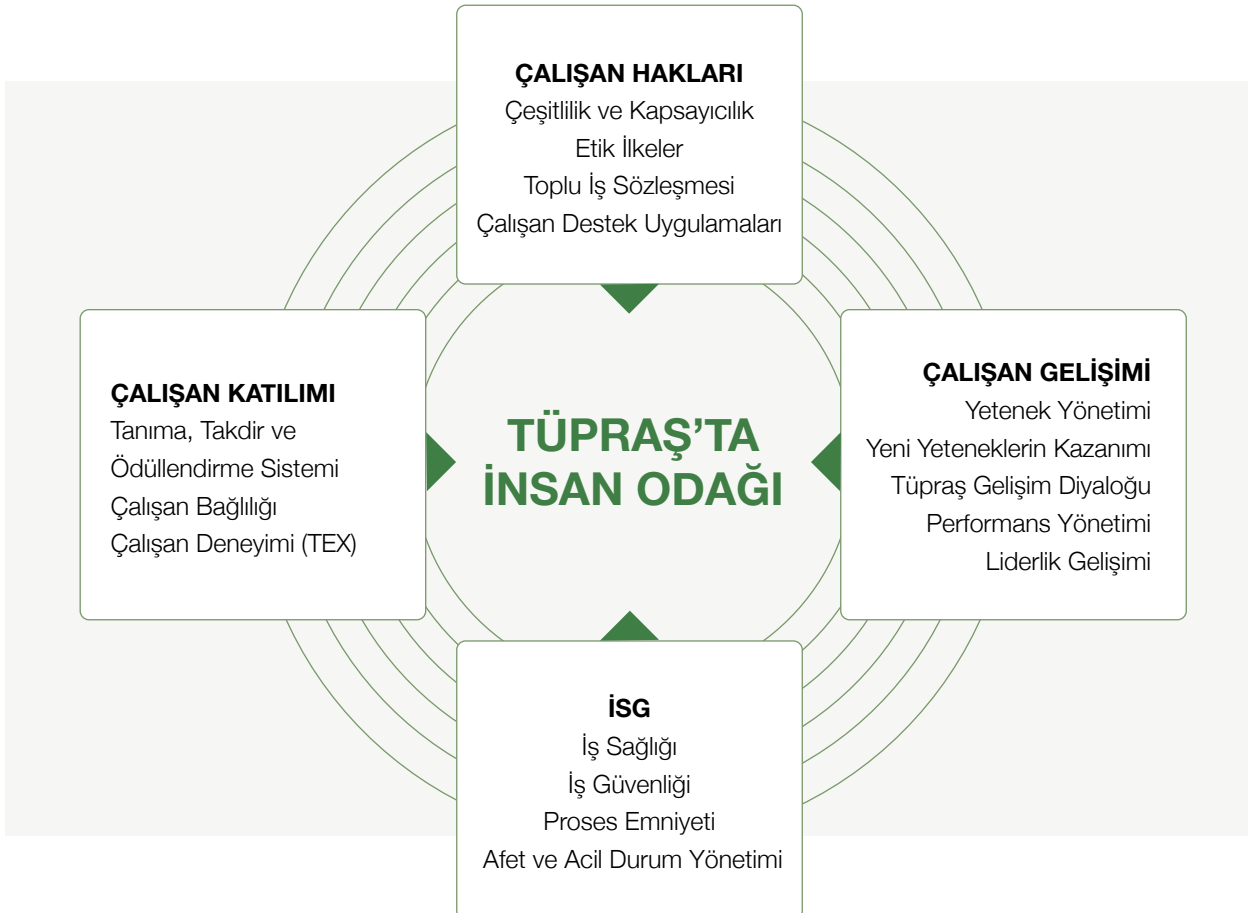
ÇALIŞAN HAKLARI
Çeşitlilik ve Kapsayıcılık
Etik İlkeler
Toplu İş Sözleşmesi
Çalışan Destek Uygulamaları

ÇALIŞAN KATILIMI
Tanıma, Takdir ve Ödüllendirme Sistemi
Çalışan Bağlılığı
Çalışan Deneyimi (TEX)

TÜPRAŞ'TA İNSAN ODAĞI

ÇALIŞAN GELİŞİMİ
Yetenek Yönetimi
Yeni Yeteneklerin Kazanımı
Tüpraş Gelişim Diyaloğu
Performans Yönetimi
Liderlik Gelişimi

İSG
İş Sağlığı
İş Güvenliği
Proses Emniyeti
Afet ve Acil Durum Yönetimi